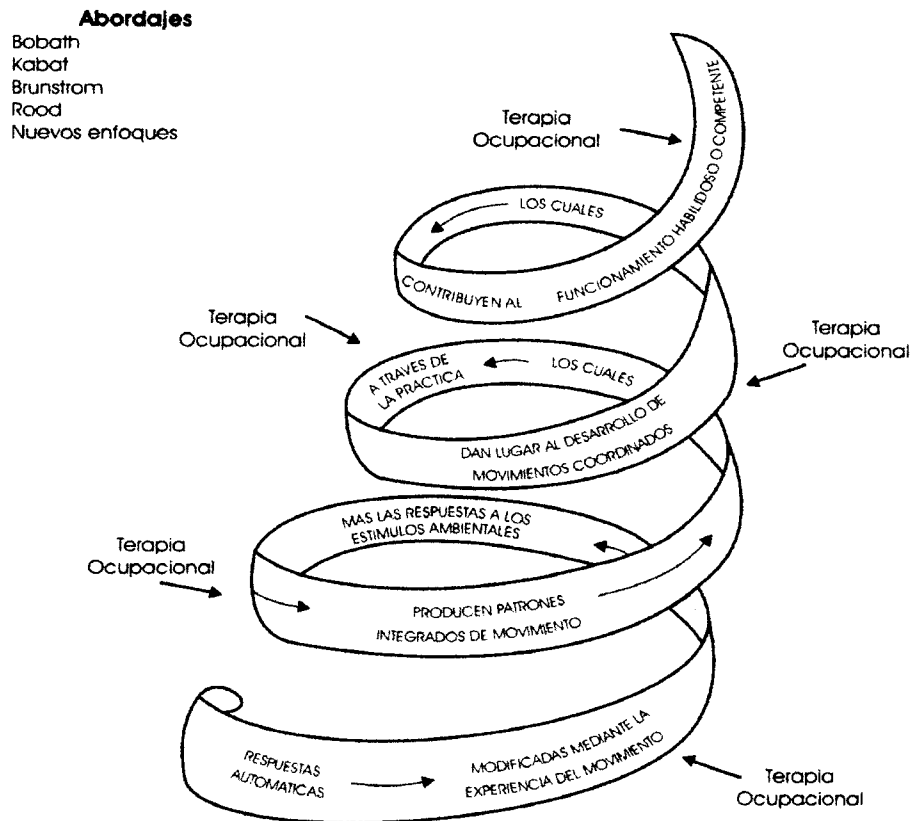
Abordajes
Bobath
Kabat
Brunstrom
Rood
Nuevos enfoques

Terapia Ocupacional

FUNCIONAMIENTO HABILIDOSO O COMPETENTE

LOS CUALES

CONTRIBUYEN AL

Terapia Ocupacional

Terapia Ocupacional

A TRAVES DE LA PRACTICA

LOS CUALES

DAN LUGAR AL DESARROLLO DE MOVIMIENTOS COORDINADOS

MAS LAS RESPUESTAS A LOS ESTIMULOS AMBIENTALES

Terapia Ocupacional

PRODUCEN PATRONES INTEGRADOS DE MOVIMIENTO

RESPUESTAS AUTOMATICAS

MODIFICADAS MEDIANTE LA EXPERIENCIA DEL MOVIMIENTO

Terapia Ocupacional